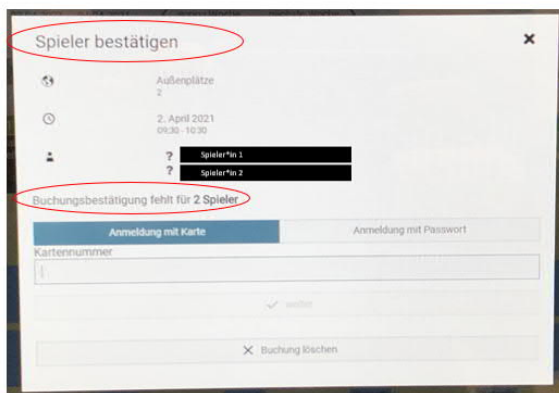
Spieler bestätigen

×

Außenplätze
2

2. April 2021
09:30 - 10:30

? Spieler*in 1
? Spieler*in 2

Buchungsbestätigung fehlt für 2 Spieler

Anmeldung mit Karte

Anmeldung mit Passwort

Kartennummer

✓ weiter

× Buchung löschen